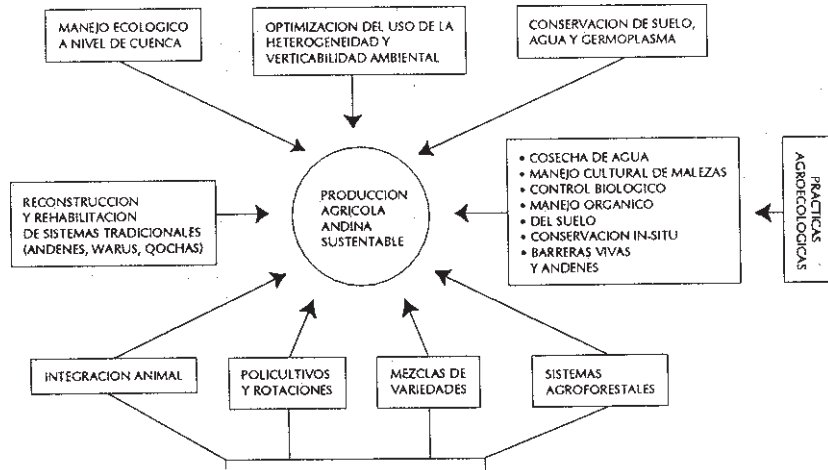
MANEJO ECOLOGICO A NIVEL DE CUENCA

OPTIMIZACION DEL USO DE LA HETEROGENEIDAD Y VERTICABILIDAD AMBIENTAL

CONSERVACION DE SUELO, AGUA Y GERMOPLASMA

RECONSTRUCCION Y REHABILITACION DE SISTEMAS TRADICIONALES (ANDENES, WARUS, QOCHAS)

PRODUCCION AGRICOLA ANDINA SUSTENTABLE

• COSECHA DE AGUA
• MANEJO CULTURAL DE MALEZAS
• CONTROL BIOLOGICO
• MANEJO ORGANICO
• DEL SUELO
• CONSERVACION IN-SITU
• BARRERAS VIVAS Y ANDENES

PRACTICAS AGROECOLOGICAS

INTEGRACION ANIMAL

POLICULTIVOS Y ROTACIONES

MEZCLAS DE VARIEDADES

SISTEMAS AGROFORESTALES